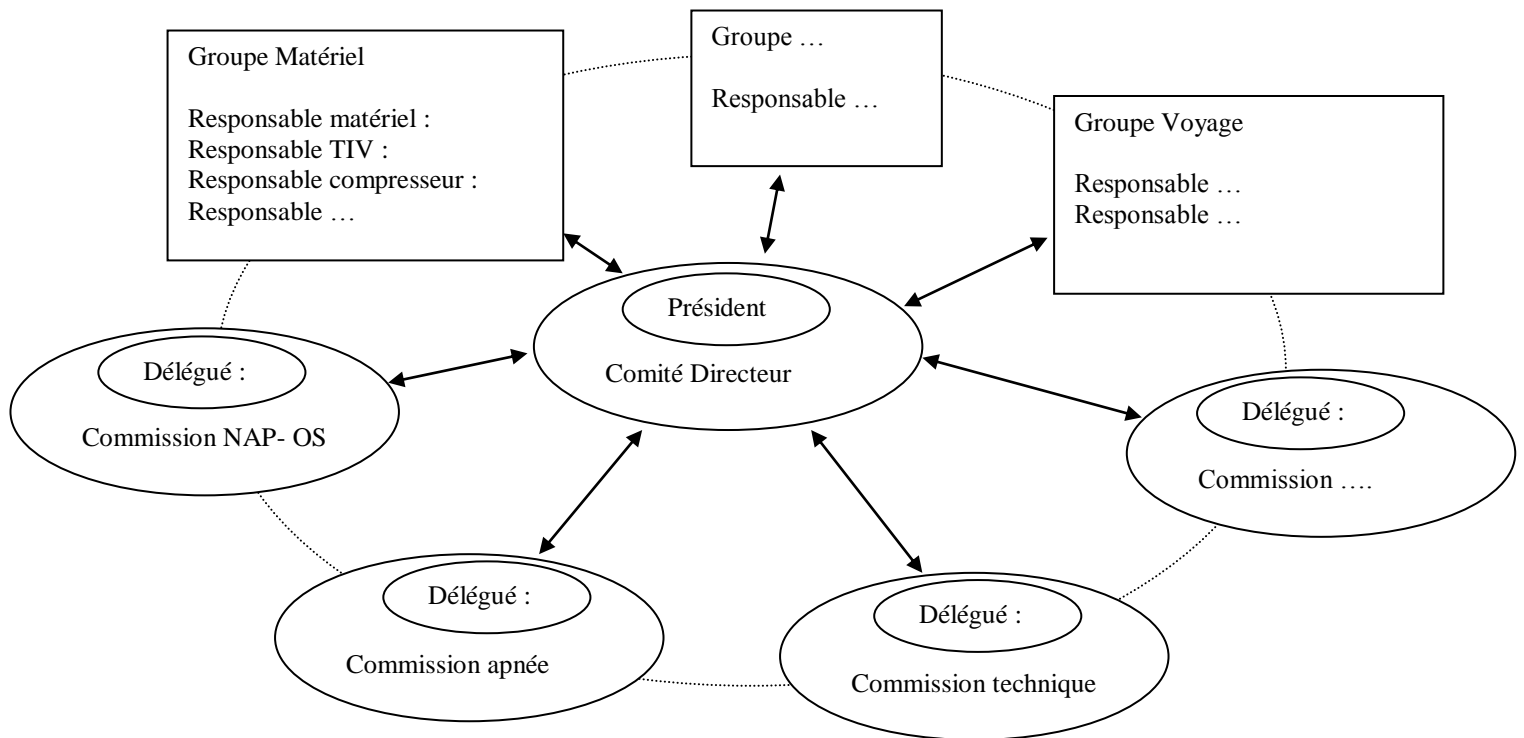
Groupe Matériel

Responsable matériel :
Responsable TIV :
Responsable compresseur :
Responsable …

Groupe …

Responsable …

Groupe Voyage

Responsable …
Responsable …

Président

Comité Directeur

Délégué :

Commission NAP- OS

Délégué :

Commission ….

Délégué :

Commission apnée

Délégué :

Commission technique